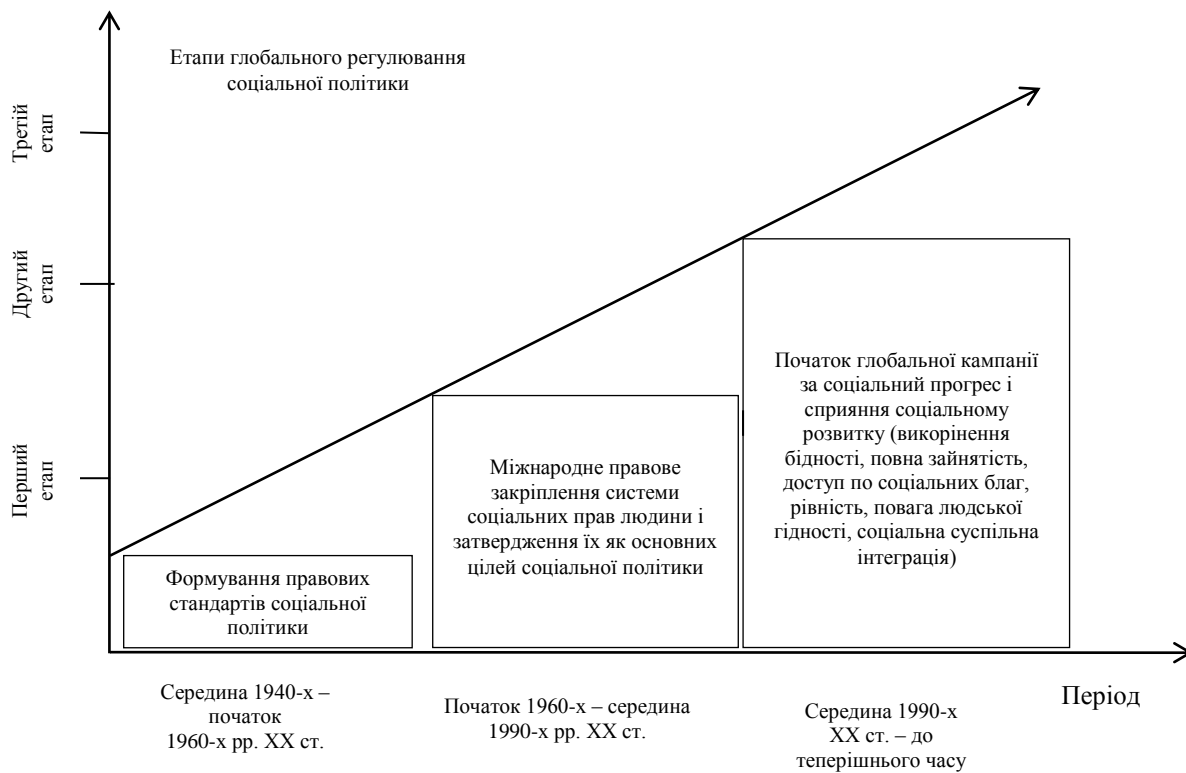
Етапи глобального регулювання соціальної політики

Третій етап

Другий етап

Перший етап

Формування правових стандартів соціальної політики

Міжнародне правове закріплення системи соціальних прав людини і затвердження їх як основних цілей соціальної політики

Початок глобальної кампанії за соціальний прогрес і сприяння соціальному розвитку (викорінення бідності, повна зайнятість, доступ по соціальних благ, рівність, повага людської гідності, соціальна суспільна інтеграція)

Середина 1940-х – початок 1960-х рр. XX ст.

Початок 1960-х – середина 1990-х рр. XX ст.

Середина 1990-х XX ст. – до теперішнього часу

Період